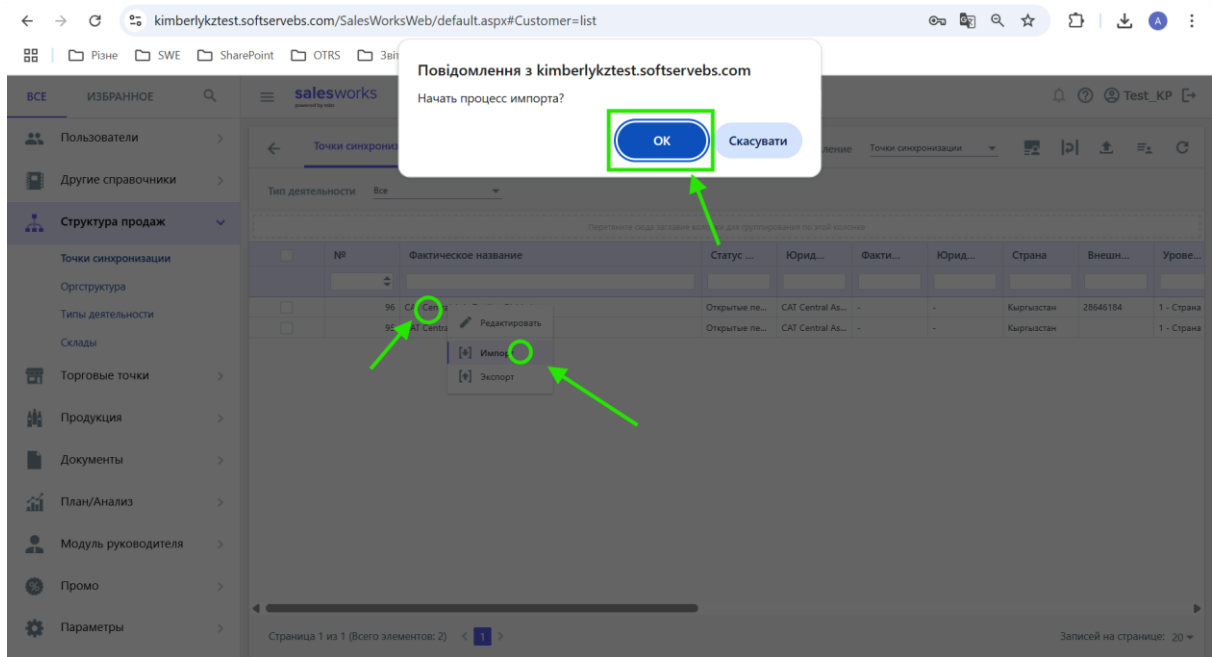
kimberlykztest.softservebs.com/SalesWorksWeb/default.aspx#Customer=list

Різне SWE SharePoint OTRS Звіт

Повідомлення з kimberlykztest.softservebs.com

Начать процесс импорта?

OK Скасувати

ВСЕ ИЗБРАННОЕ

salesworks

Test_KP

Пользователи
Другие справочники
Структура продаж
Точки синхронизации
Оргструктура
Типы деятельности
Склады
Торговые точки
Продукция
Документы
План/Анализ
Модуль руководителя
Промо
Параметры

Точки синхрониз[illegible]

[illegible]ение Точки синхронизации

Тип деятельности Все

Перетяните сюда заголовок колонки для группирования по этой колонке

| | № | Фактическое название | Статус ... | Юрид... | Факти... | Юрид... | Страна | Внешн... | Урове... |
|---|---|---|---|---|---|---|---|---|---|
| | 96 | CAT Centr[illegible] | Открытые пе... | CAT Central As... | - | - | Кыргызстан | 28646184 | 1 - Страна |
| | 95 | CAT Centra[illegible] | Открытые пе... | CAT Central As... | - | - | Кыргызстан | | 1 - Страна |

Редактировать
Импорт
Экспорт

Страница 1 из 1 (Всего элементов: 2) 1

Записей на странице: 20